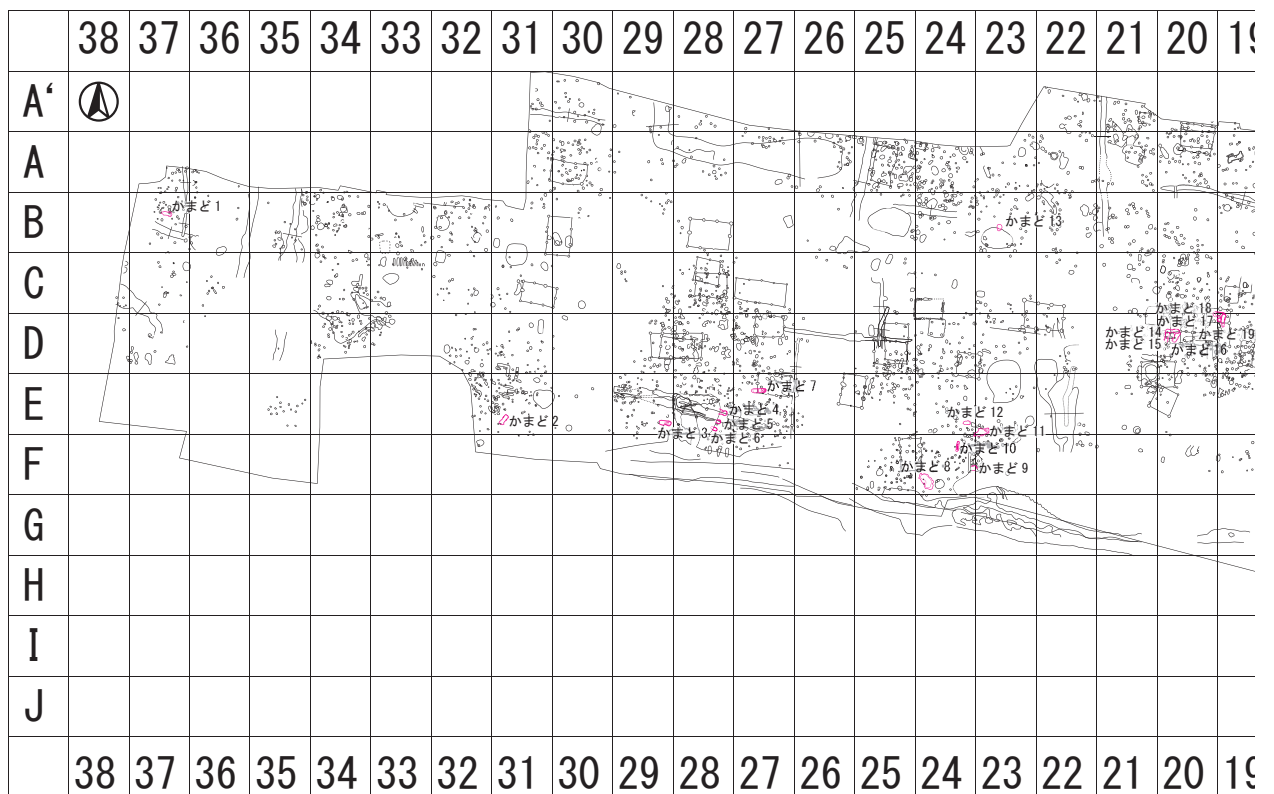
38 37 36 35 34 33 32 31 30 29 28 27 26 25 24 23 22 21 20 19

A'
A
B
C
D
E
F
G
H
I
J

かまど 1
かまど 13
かまど 18
かまど 17
かまど 14
かまど 15
かまど 19
かまど 16
かまど 7
かまど 4
かまど 5
かまど 3
かまど 6
かまど 2
かまど 12
かまど 11
かまど 10
かまど 8
かまど 9

38 37 36 35 34 33 32 31 30 29 28 27 26 25 24 23 22 21 20 19